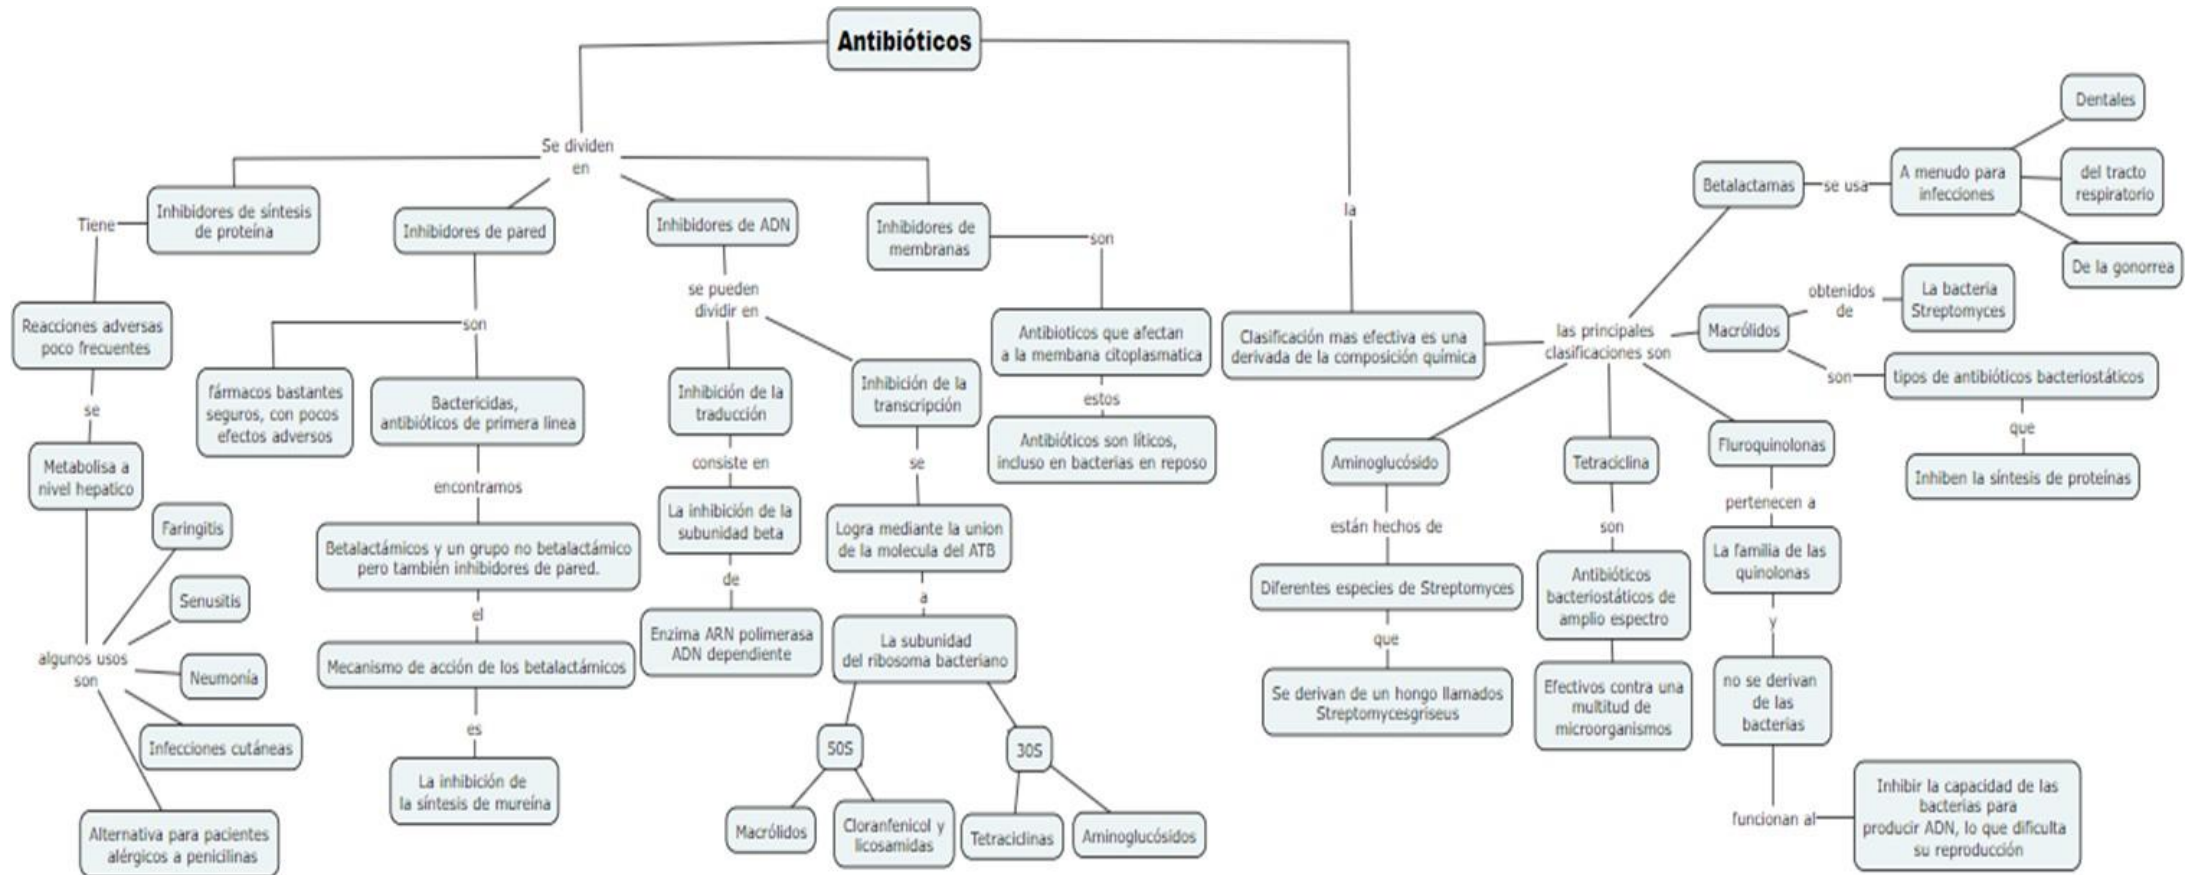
Antibióticos

Se dividen en

Tiene

Inhibidores de síntesis de proteína

Reacciones adversas poco frecuentes

se

Metabolisa a nivel hepatico

algunos usos son

Faringitis

Senusitis

Neumonía

Infecciones cutáneas

Alternativa para pacientes alérgicos a penicilinas

Inhibidores de pared

son

fármacos bastantes seguros, con pocos efectos adversos

Bactericidas, antibióticos de primera linea

encontramos

Betalactámicos y un grupo no betalactámico pero también inhibidores de pared.

el

Mecanismo de acción de los betalactámicos

es

La inhibición de la síntesis de mureína

Inhibidores de ADN

se pueden dividir en

Inhibición de la traducción

consiste en

La inhibición de la subunidad beta

de

Enzima ARN polimerasa ADN dependiente

Inhibición de la transcripción

se

Logra mediante la union de la molecula del ATB

a

La subunidad del ribosoma bacteriano

50S

Macrólidos

Cloranfenicol y licosamidas

30S

Tetraciclinas

Aminoglucósidos

Inhibidores de membranas

son

Antibioticos que afectan a la membana citoplasmatica

estos

Antibióticos son líticos, incluso en bacterias en reposo

la

Clasificación mas efectiva es una derivada de la composición química

las principales clasificaciones son

Betalactamas

se usa

A menudo para infecciones

Dentales

del tracto respiratorio

De la gonorrea

Macrólidos

obtenidos de

La bacteria Streptomyces

son

tipos de antibióticos bacteriostáticos

que

Inhiben la síntesis de proteínas

Aminoglucósido

están hechos de

Diferentes especies de Streptomyces

que

Se derivan de un hongo llamados Streptomycesgriseus

Tetraciclina

son

Antibióticos bacteriostáticos de amplio espectro

Efectivos contra una multitud de microorganismos

Fluroquinolonas

pertenecen a

La familia de las quinolonas

y

no se derivan de las bacterias

funcionan al

Inhibir la capacidad de las bacterias para producir ADN, lo que dificulta su reproducción